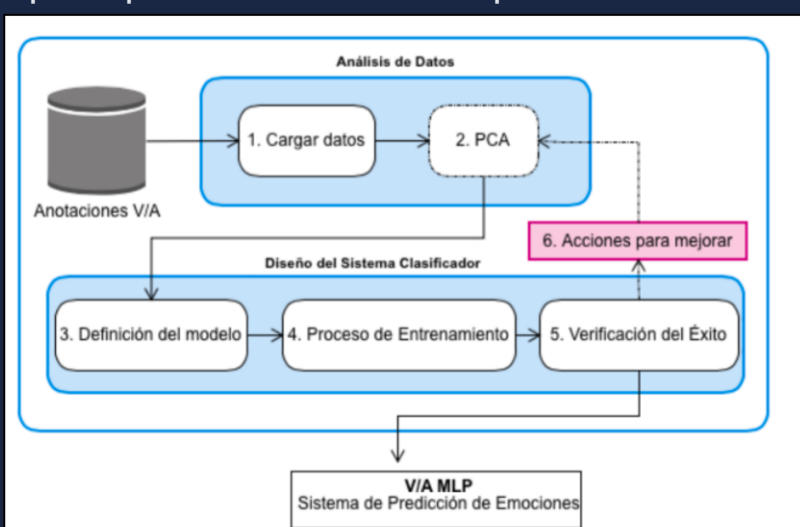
Análisis de Datos

Anotaciones V/A

1. Cargar datos

2. PCA

6. Acciones para mejorar

Diseño del Sistema Clasificador

3. Definición del modelo

4. Proceso de Entrenamiento

5. Verificación del Éxito

V/A MLP
Sistema de Predicción de Emociones